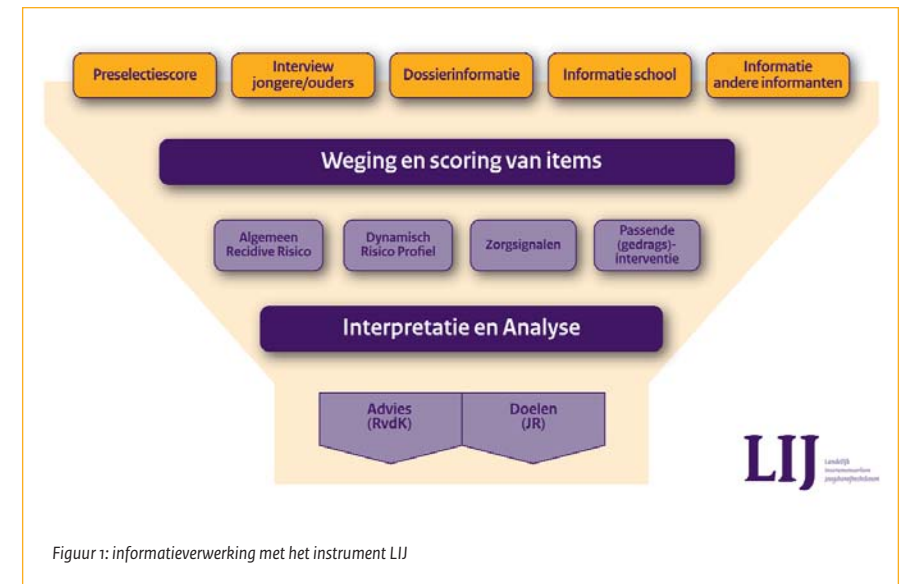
Preselectiescore

Interview jongere/ouders

Dossierinformatie

Informatie school

Informatie andere informanten

Weging en scoring van items

Algemeen Recidive Risico

Dynamisch Risico Profiel

Zorgsignalen

Passende (gedrags)-interventie

Interpretatie en Analyse

Advies (RvdK)

Doelen (JR)

LIJ Landelijk instrumentarium jeugdstrafrechtketen

Figuur 1: informatieverwerking met het instrument LIJ